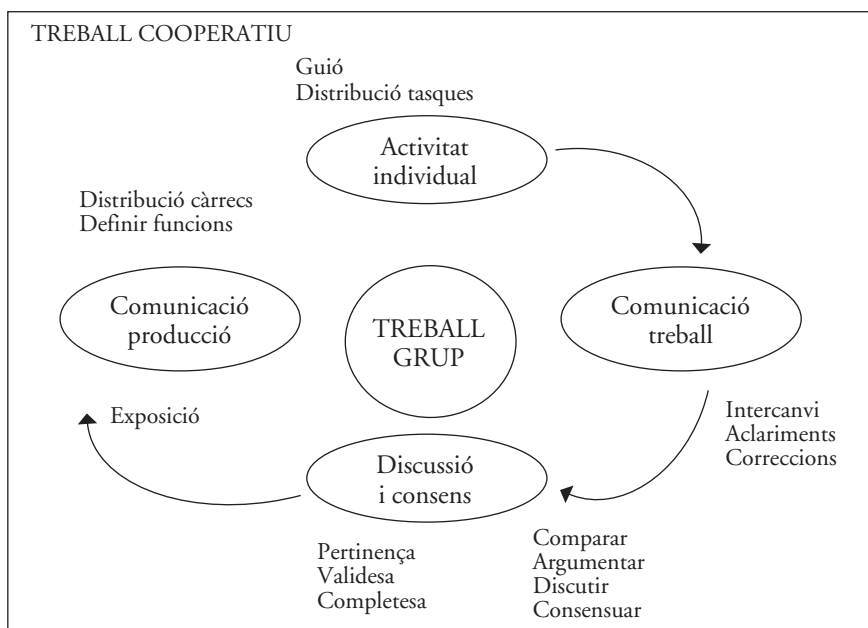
TREBALL COOPERATIU

Guió
Distribució tasques

Activitat individual

Distribució càrrecs
Definir funcions

Comunicació producció

TREBALL GRUP

Comunicació treball

Exposició

Intercanvi
Aclariments
Correccions

Discussió i consens

Pertinença
Validesa
Completesa

Comparar
Argumentar
Discutir
Consensuar